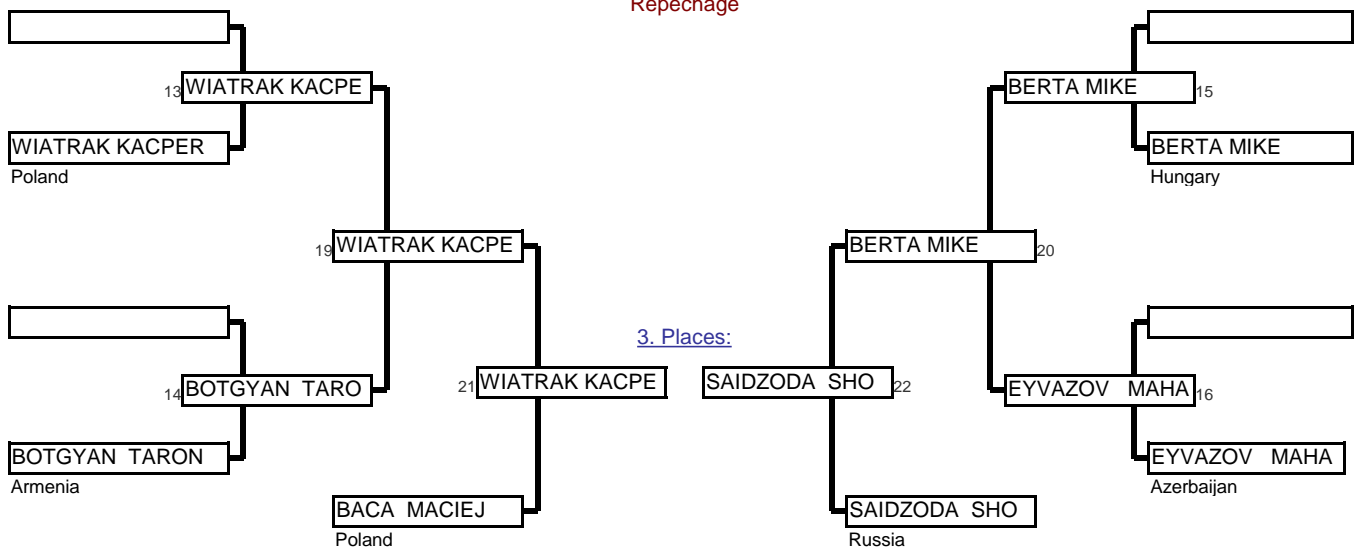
Repechage

13 WIATRAK KACPE

WIATRAK KACPER
Poland

19 WIATRAK KACPE

14 BOTGYAN TARO

BOTGYAN TARON
Armenia

21 WIATRAK KACPE

BACA MACIEJ
Poland

3. Places:

SAIDZODA SHO 22

SAIDZODA SHO
Russia

BERTA MIKE 15

BERTA MIKE
Hungary

BERTA MIKE 20

EYVAZOV MAHA 16

EYVAZOV MAHA
Azerbaijan